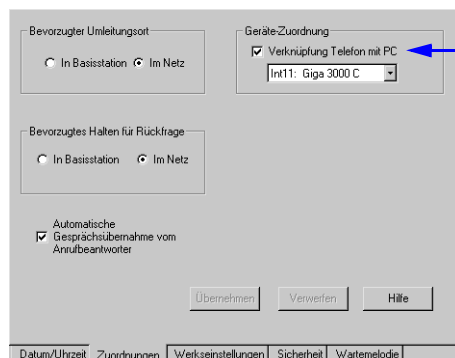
Bevorzugter Umleitungsort

In Basisstation Im Netz

Geräte-Zuordnung

Verknüpfung Telefon mit PC

Int11: Giga 3000 C

Bevorzugtes Halten für Rückfrage

In Basisstation Im Netz

Automatische Gesprächsübernahme vom Anrufbeantworter

Übernehmen Verwerfen Hilfe

Datum/Uhrzeit Zuordnungen Werkseinstellungen Sicherheit Wartemelodie